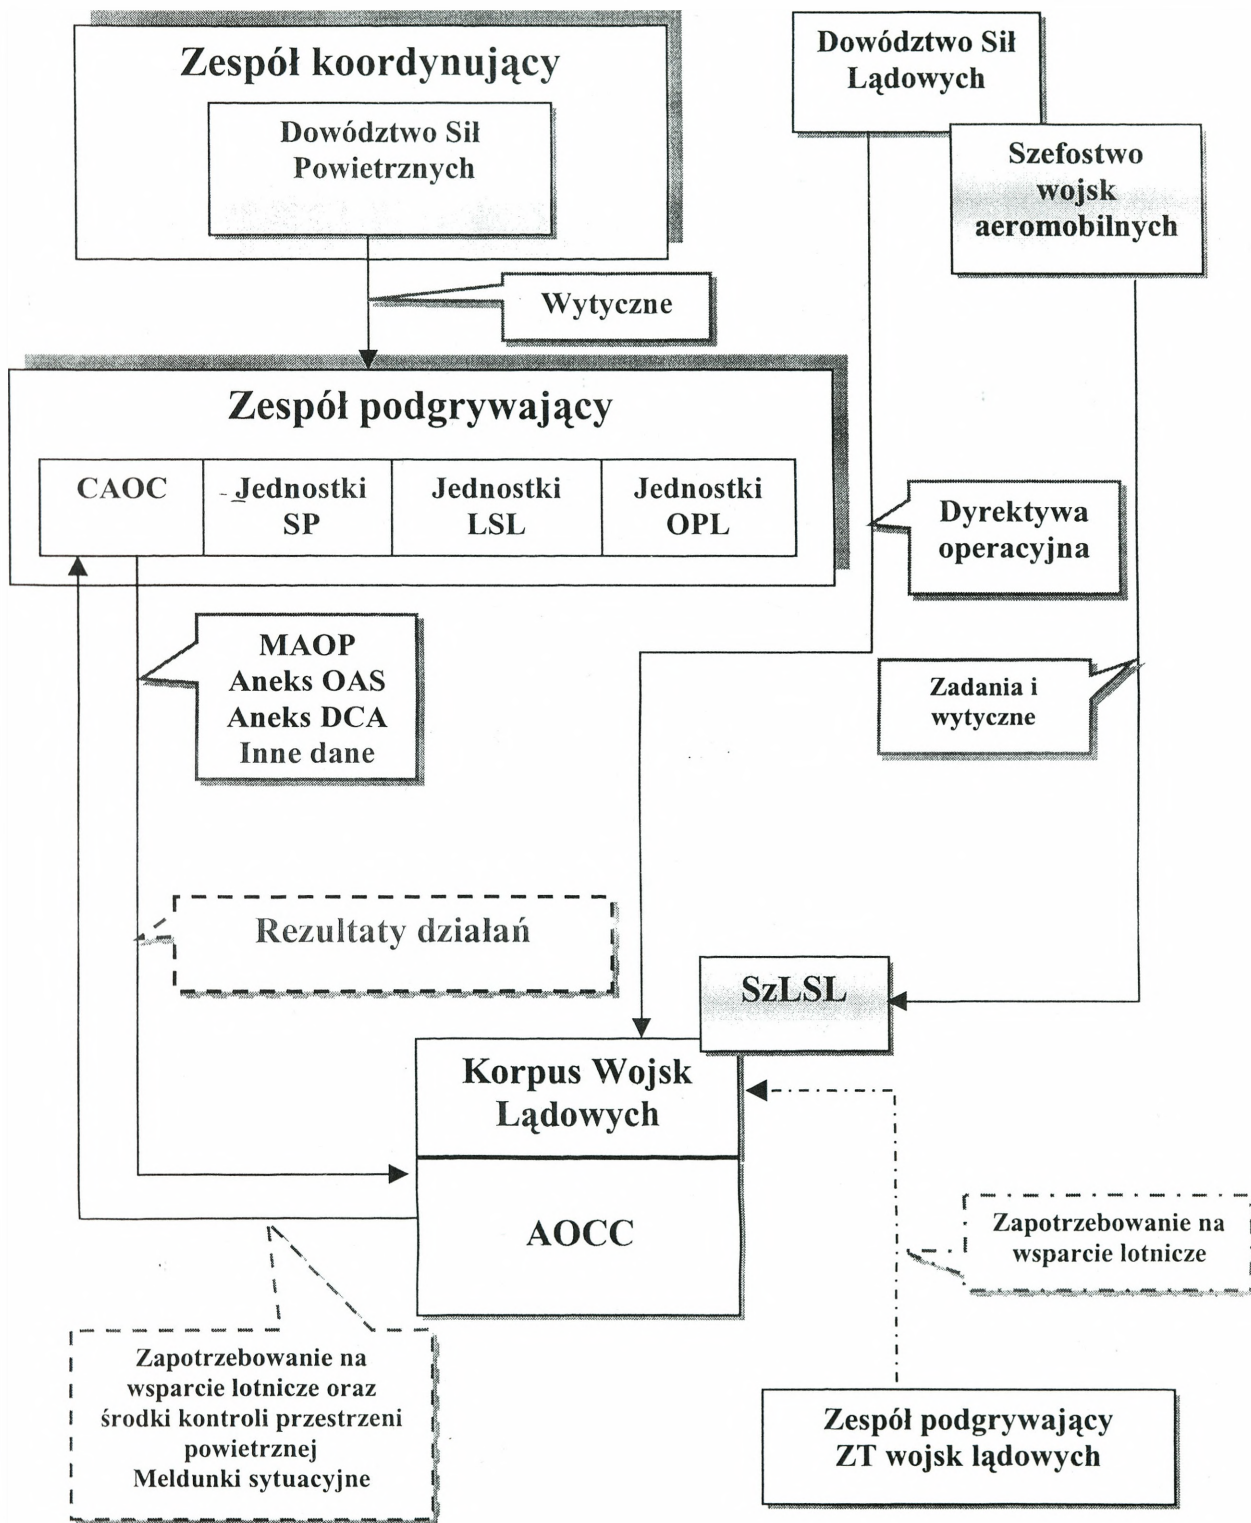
Zespół koordynujący

Dowództwo Sił Powietrznych

Dowództwo Sił Lądowych

Szefostwo wojsk aeromobilnych

Wytyczne

Zespół podgrywający

| CAOC | Jednostki SP | Jednostki LSL | Jednostki OPL |
|---|---|---|---|

Dyrektywa operacyjna

MAOP
Aneks OAS
Aneks DCA
Inne dane

Zadania i wytyczne

Rezultaty działań

SzLSL

Korpus Wojsk Lądowych

AOCC

Zapotrzebowanie na wsparcie lotnicze

Zapotrzebowanie na wsparcie lotnicze oraz środki kontroli przestrzeni powietrznej
Meldunki sytuacyjne

Zespół podgrywający ZT wojsk lądowych